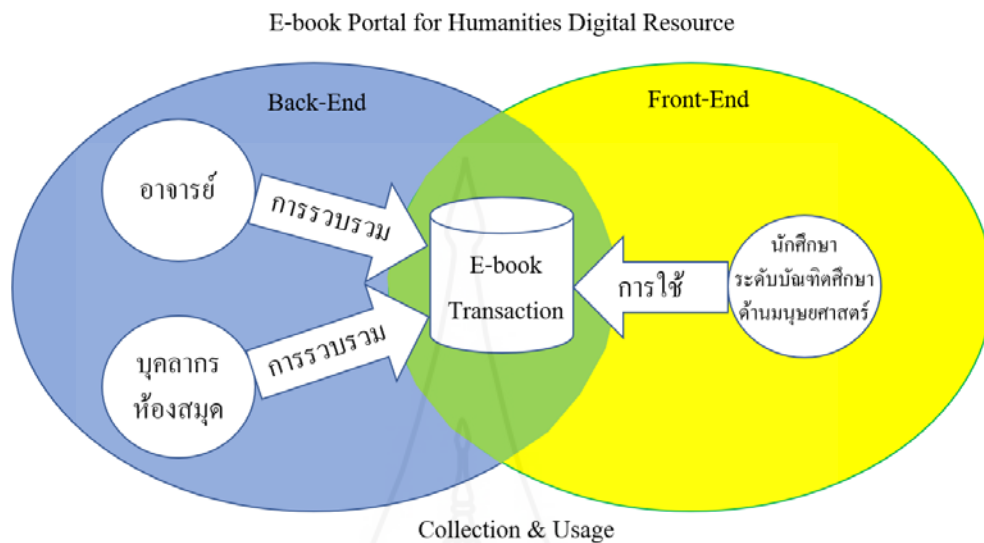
E-book Portal for Humanities Digital Resource

Back-End

Front-End

อาจารย์

การรวบรวม

E-book Transaction

การใช้

นักศึกษา ระดับบัณฑิตศึกษา ด้านมนุษยศาสตร์

บุคลากร ห้องสมุด

การรวบรวม

Collection & Usage